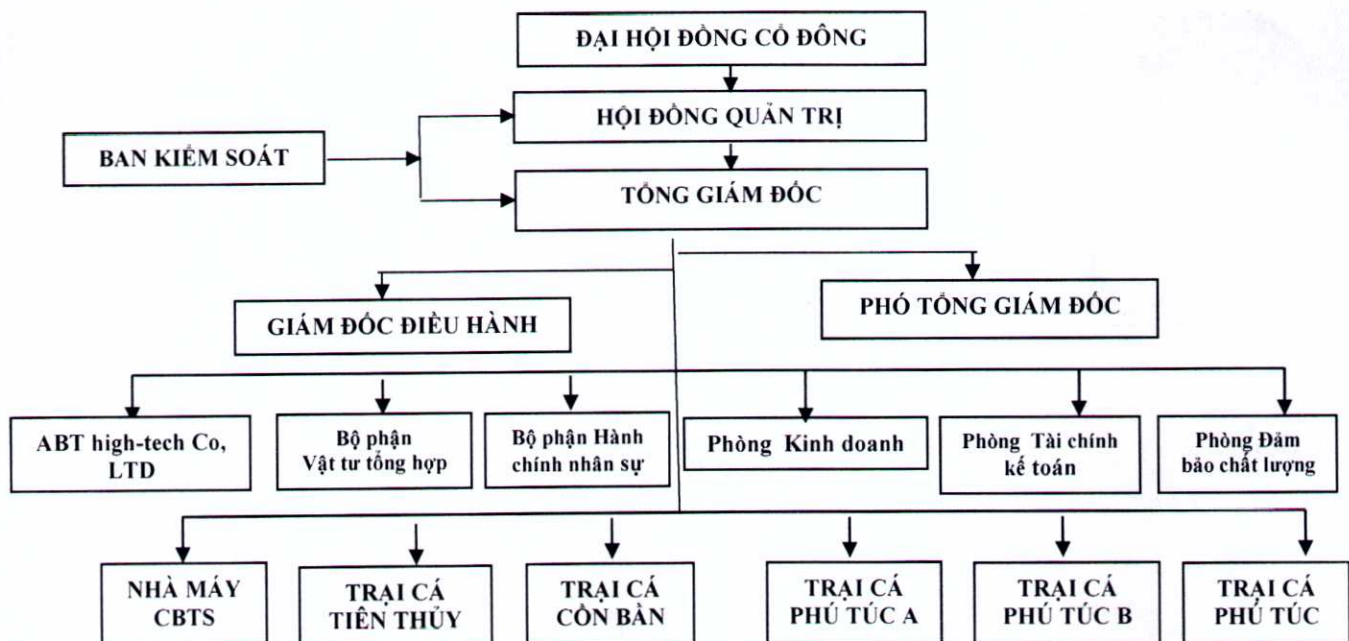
ĐẠI HỘI ĐỒNG CỔ ĐÔNG

HỘI ĐỒNG QUẢN TRỊ

BAN KIỂM SOÁT

TỔNG GIÁM ĐỐC

GIÁM ĐỐC ĐIỀU HÀNH

PHÓ TỔNG GIÁM ĐỐC

ABT high-tech Co, LTD

Bộ phận Vật tư tổng hợp

Bộ phận Hành chính nhân sự

Phòng Kinh doanh

Phòng Tài chính kế toán

Phòng Đảm bảo chất lượng

NHÀ MÁY CBTS

TRẠI CÁ TIÊN THỦY

TRẠI CÁ CỒN BẦN

TRẠI CÁ PHÚ TÚC A

TRẠI CÁ PHÚ TÚC B

TRẠI CÁ PHÚ TÚC